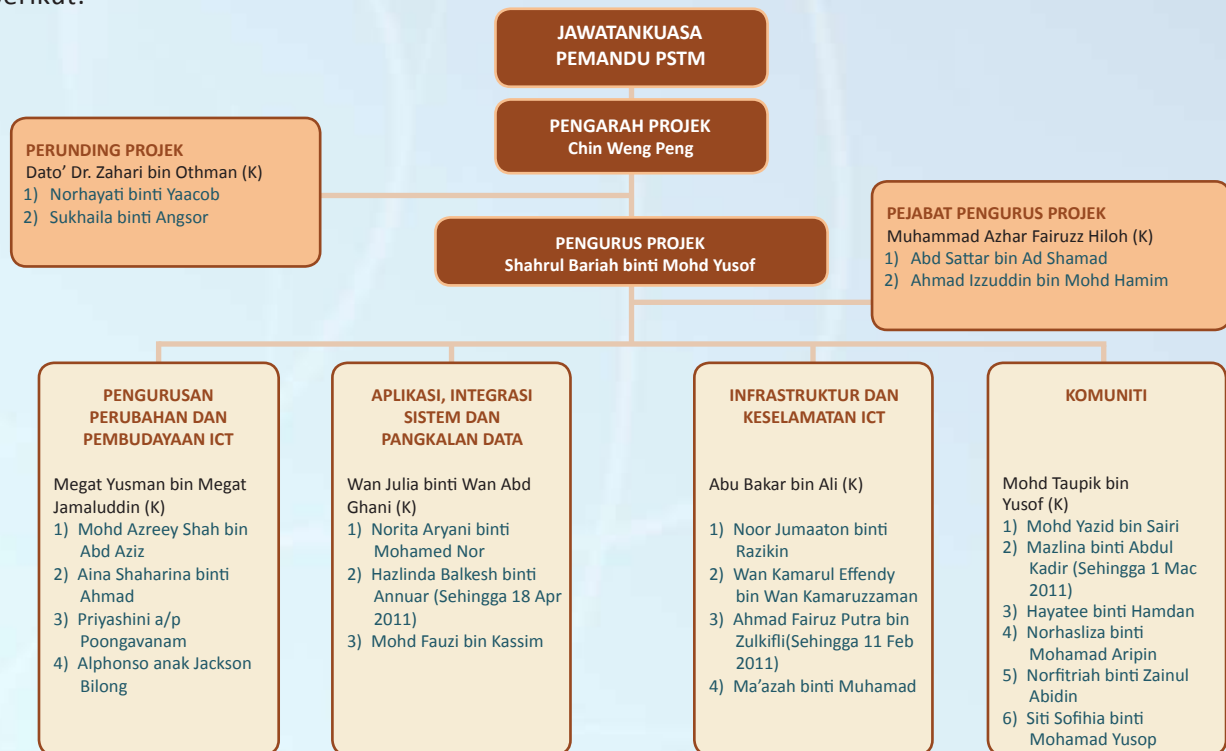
erikut:

JAWATANKUASA PEMANDU PSTM

PENGARAH PROJEK
Chin Weng Peng

PERUNDING PROJEK
Dato' Dr. Zahari bin Othman (K)
1) Norhayati binti Yaacob
2) Sukhaila binti Angsor

PENGURUS PROJEK
Shahrul Bariah binti Mohd Yusof

PEJABAT PENGURUS PROJEK
Muhammad Azhar Fairuzz Hiloh (K)
1) Abd Sattar bin Ad Shamad
2) Ahmad Izzuddin bin Mohd Hamim

PENGURUSAN PERUBAHAN DAN PEMBUDAYAAN ICT

Megat Yusman bin Megat Jamaluddin (K)
1) Mohd Azreey Shah bin Abd Aziz
2) Aina Shaharina binti Ahmad
3) Priyashini a/p Poongavanam
4) Alphonso anak Jackson Bilong

APLIKASI, INTEGRASI SISTEM DAN PANGKALAN DATA

Wan Julia binti Wan Abd Ghani (K)
1) Norita Aryani binti Mohamed Nor
2) Hazlinda Balkesh binti Annuar (Sehingga 18 Apr 2011)
3) Mohd Fauzi bin Kassim

INFRASTRUKTUR DAN KESELAMATAN ICT

Abu Bakar bin Ali (K)

1) Noor Jumaaton binti Razikin
2) Wan Kamarul Effendy bin Wan Kamaruzzaman
3) Ahmad Fairuz Putra bin Zulkifli(Sehingga 11 Feb 2011)
4) Ma'azah binti Muhamad

KOMUNITI

Mohd Taupik bin Yusof (K)
1) Mohd Yazid bin Sairi
2) Mazlina binti Abdul Kadir (Sehingga 1 Mac 2011)
3) Hayatee binti Hamdan
4) Norhasliza binti Mohamad Aripin
5) Norfitriah binti Zainul Abidin
6) Siti Sofihia binti Mohamad Yusop